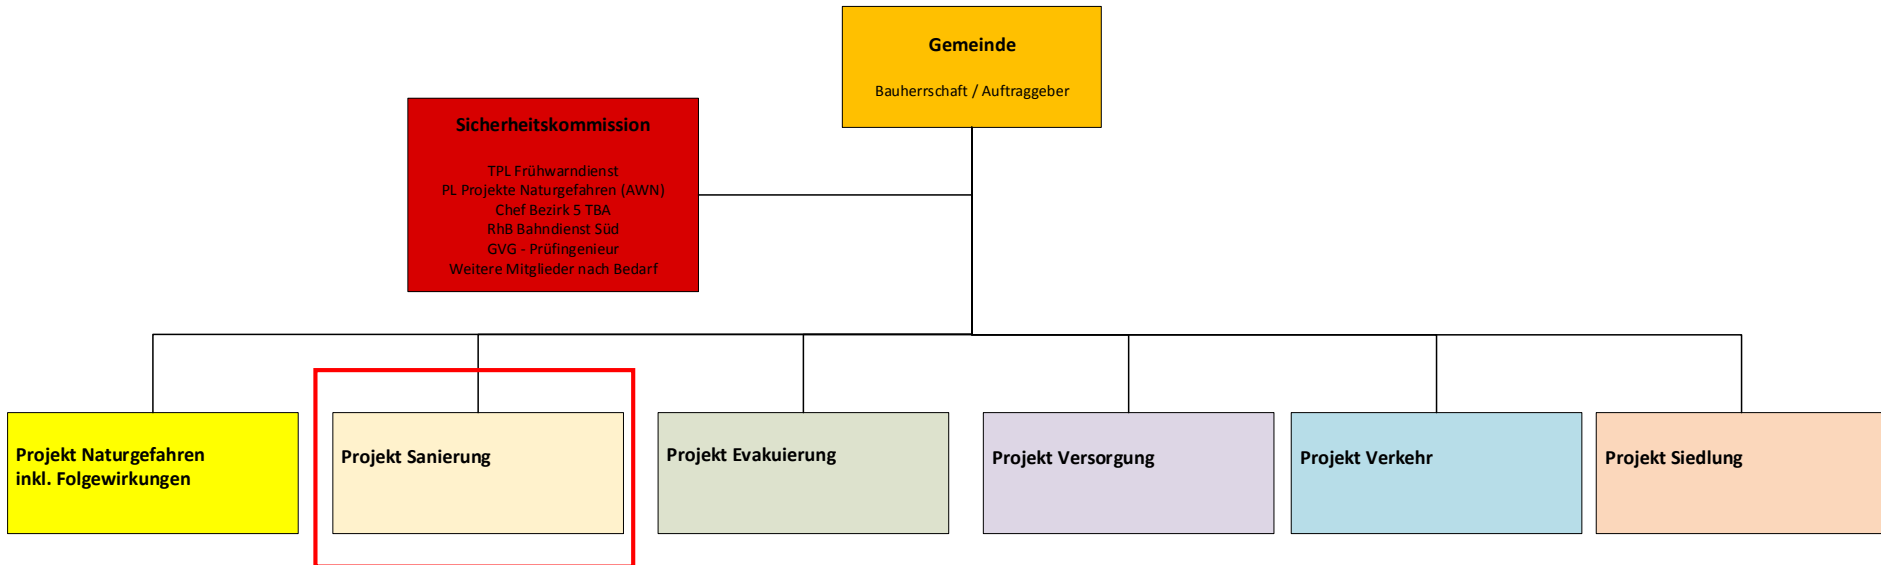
Gemeinde

Bauherrschaft / Auftraggeber

Sicherheitskommission

TPL Frühwarndienst
PL Projekte Naturgefahren (AWN)
Chef Bezirk 5 TBA
RhB Bahndienst Süd
GVG - Prüfingenieur
Weitere Mitglieder nach Bedarf

Projekt Naturgefahren inkl. Folgewirkungen

Projekt Sanierung

Projekt Evakuierung

Projekt Versorgung

Projekt Verkehr

Projekt Siedlung